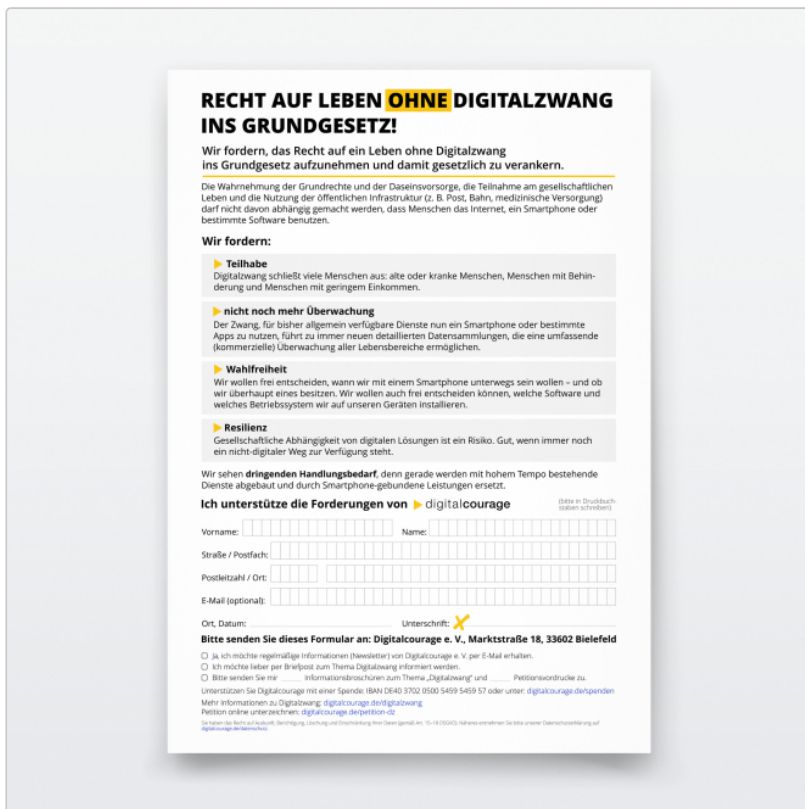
RECHT AUF LEBEN OHNE DIGITALZWANG INS GRUNDGESETZ!

Wir fordern, das Recht auf ein Leben ohne Digitalzwang ins Grundgesetz aufzunehmen und damit gesetzlich zu verankern.

Die Wahrnehmung der Grundrechte und der Daseinsvorsorge, die Teilnahme am gesellschaftlichen Leben und die Nutzung der öffentlichen Infrastruktur (z. B. Post, Bahn, medizinische Versorgung) darf nicht davon abhängig gemacht werden, dass Menschen das Internet, ein Smartphone oder bestimmte Software benutzen.

Wir fordern:

Teilhabe
Digitalzwang schließt viele Menschen aus: alte oder kranke Menschen, Menschen mit Behinderung und Menschen mit geringem Einkommen.

nicht noch mehr Überwachung
Der Zwang, für bisher allgemein verfügbare Dienste nun ein Smartphone oder bestimmte Apps zu nutzen, führt zu immer neuen detaillierten Datensammlungen, die eine umfassende (kommerzielle) Überwachung aller Lebensbereiche ermöglichen.

Wahlfreiheit
Wir wollen frei entscheiden, wann wir mit einem Smartphone unterwegs sein wollen – und ob wir überhaupt eines besitzen. Wir wollen auch frei entscheiden können, welche Software und welches Betriebssystem wir auf unseren Geräten installieren.

Resilienz
Gesellschaftliche Abhängigkeit von digitalen Lösungen ist ein Risiko. Gut, wenn immer noch ein nicht-digitaler Weg zur Verfügung steht.

Wir sehen dringenden Handlungsbedarf, denn gerade werden mit hohem Tempo bestehende Dienste abgebaut und durch Smartphone-gebundene Leistungen ersetzt.

Ich unterstütze die Forderungen von digitalcourage (bitte in Druckbuchstaben schreiben)

Vorname: Name:
Straße / Postfach:
Postleitzahl / Ort:
E-Mail (optional):
Ort, Datum: Unterschrift:

Bitte senden Sie dieses Formular an: Digitalcourage e. V., Marktstraße 18, 33602 Bielefeld

☐ Ja, ich möchte regelmäßige Informationen (Newsletter) von Digitalcourage e. V. per E-Mail erhalten.
☐ Ich möchte lieber per Briefpost zum Thema Digitalzwang informiert werden.
☐ Bitte senden Sie mir ____ Informationsbroschüren zum Thema „Digitalzwang" und ____ Petitionsvordrucke zu.

Unterstützen Sie Digitalcourage mit einer Spende: IBAN DE40 3702 0500 5459 5459 57 oder unter: digitalcourage.de/spenden
Mehr Informationen zu Digitalzwang: digitalcourage.de/digitalzwang
Petition online unterzeichnen: digitalcourage.de/petition-dz
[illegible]